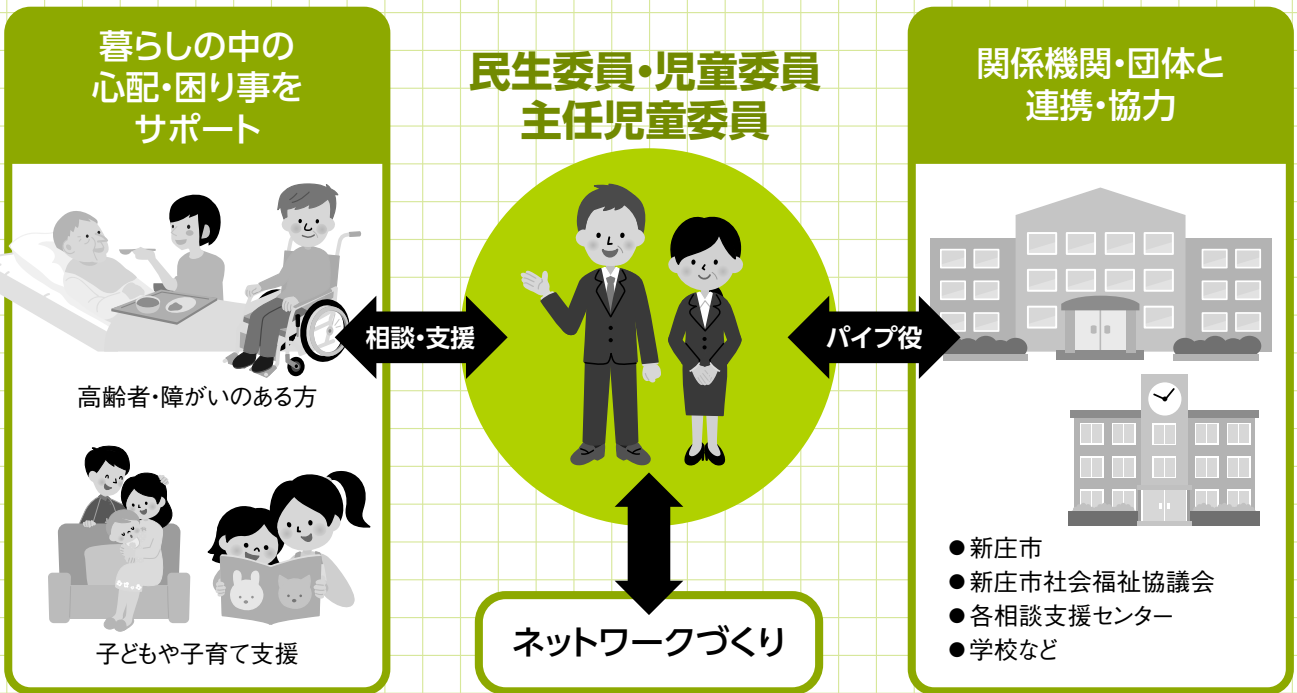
暮らしの中の
心配・困り事を
サポート

高齢者・障がいのある方

子どもや子育て支援

相談・支援

民生委員・児童委員
主任児童委員

ネットワークづくり

パイプ役

関係機関・団体と
連携・協力

● 新庄市
● 新庄市社会福祉協議会
● 各相談支援センター
● 学校など